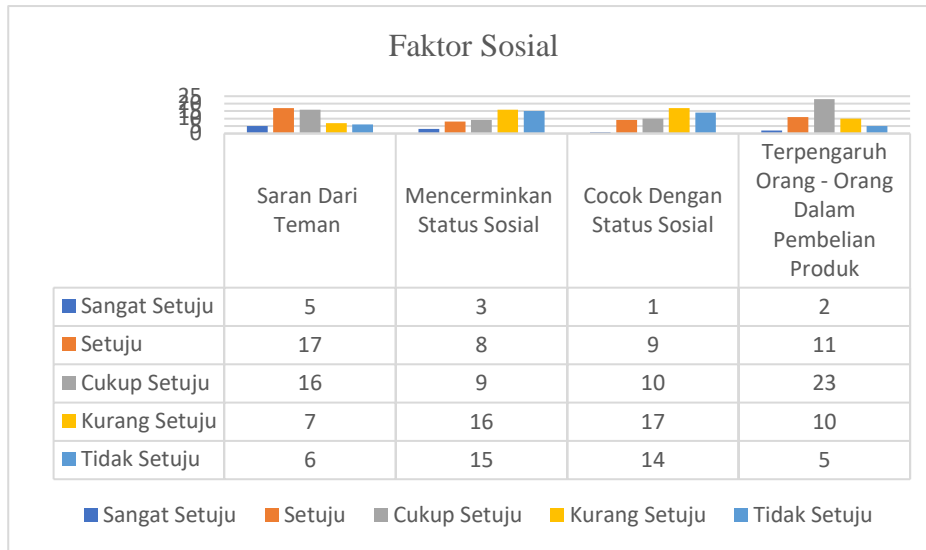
Faktor Sosial

25
20
15
10
5
0

| | Saran Dari Teman | Mencerminkan Status Sosial | Cocok Dengan Status Sosial | Terpengaruh Orang - Orang Dalam Pembelian Produk |
|---|---|---|---|---|
| Sangat Setuju | 5 | 3 | 1 | 2 |
| Setuju | 17 | 8 | 9 | 11 |
| Cukup Setuju | 16 | 9 | 10 | 23 |
| Kurang Setuju | 7 | 16 | 17 | 10 |
| Tidak Setuju | 6 | 15 | 14 | 5 |

Sangat Setuju Setuju Cukup Setuju Kurang Setuju Tidak Setuju